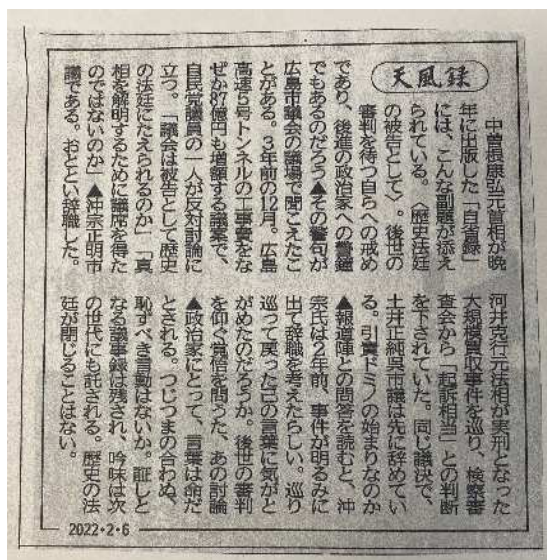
天風録

中曽根康弘元首相が晩年に出版した「自省録」には、こんな副題が添えられている。〈歴史法廷の被告として〉。後世の審判を待つ自らへの戒めであり、後進の政治家への警鐘でもあるのだろう◆その警句が広島市議会の議場で聞こえたことがある。3年前の12月。広島高速5号トンネルの工事費をなぜか87億円も増額する議案で、自民党議員の一人が反対討論に立つ。「議会は被告として歴史の法廷にたえられるのか」「真相を解明するために議席を得たのではないのか」◆沖宗正明市議である。おととい辞職した。

河井克行元法相が実刑となった大規模買収事件を巡り、検察審査会から「起訴相当」との判断を下されていた。同じ議決で、土井正純市議は先に辞めている。引責ドミノの始まりなのか◆報道陣との問答を読むと、沖宗氏は2年前、事件が明るみに出て辞職を考えたらしい。巡り巡って戻った己の言葉に気がとがめたのだろうか。後世の審判を仰ぐ覚悟を問うた、あの討論◆政治家にとって、言葉は命だとされる。つじつまの合わぬ、恥ずべき言動はないか。証しとなる議事録は残され、吟味は次の世代にも託される。歴史の法廷が閉じることはない。

2022・2・6